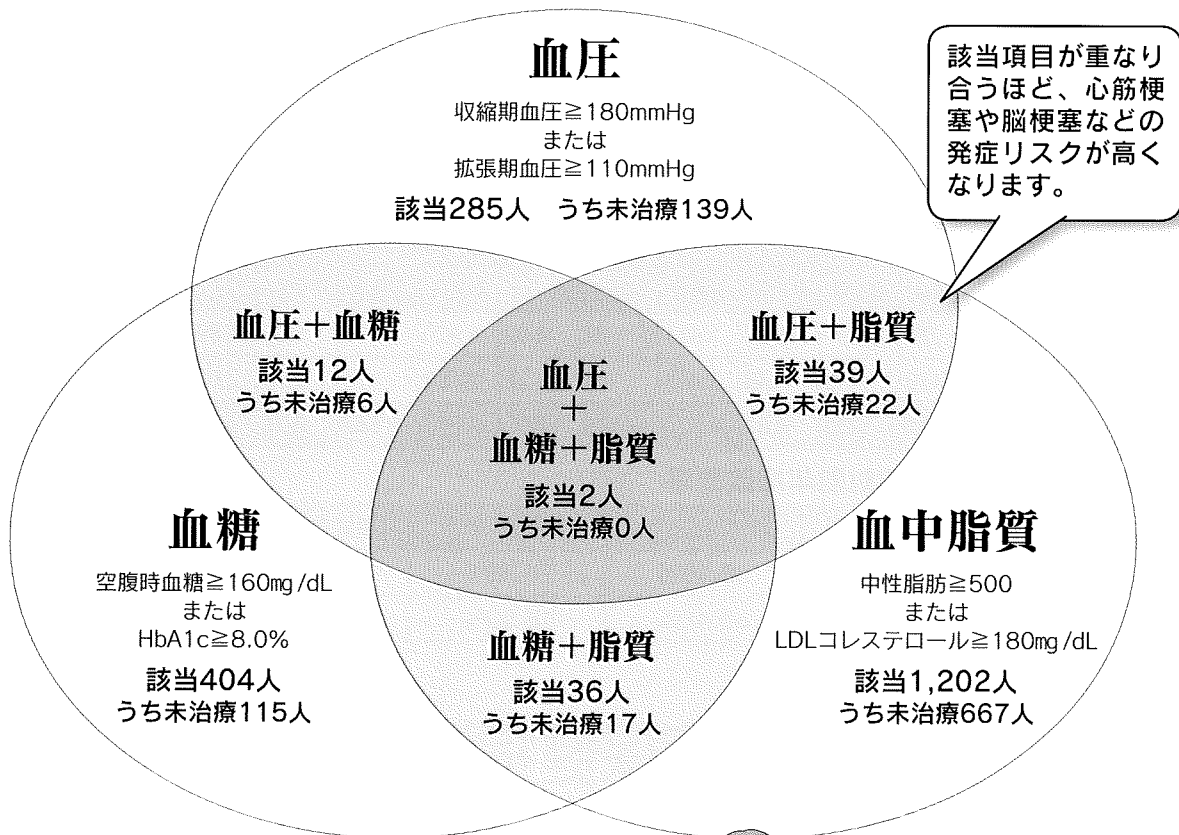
該当項目が重なり合うほど、心筋梗塞や脳梗塞などの発症リスクが高くなります。

血圧
収縮期血圧≧180mmHg
または
拡張期血圧≧110mmHg
該当285人　うち未治療139人

血圧＋血糖
該当12人
うち未治療6人

血圧
＋
血糖＋脂質
該当2人
うち未治療0人

血圧＋脂質
該当39人
うち未治療22人

血糖
空腹時血糖≧160mg/dL
または
HbA1c≧8.0%
該当404人
うち未治療115人

血糖＋脂質
該当36人
うち未治療17人

血中脂質
中性脂肪≧500
または
LDLコレステロール≧180mg/dL
該当1,202人
うち未治療667人